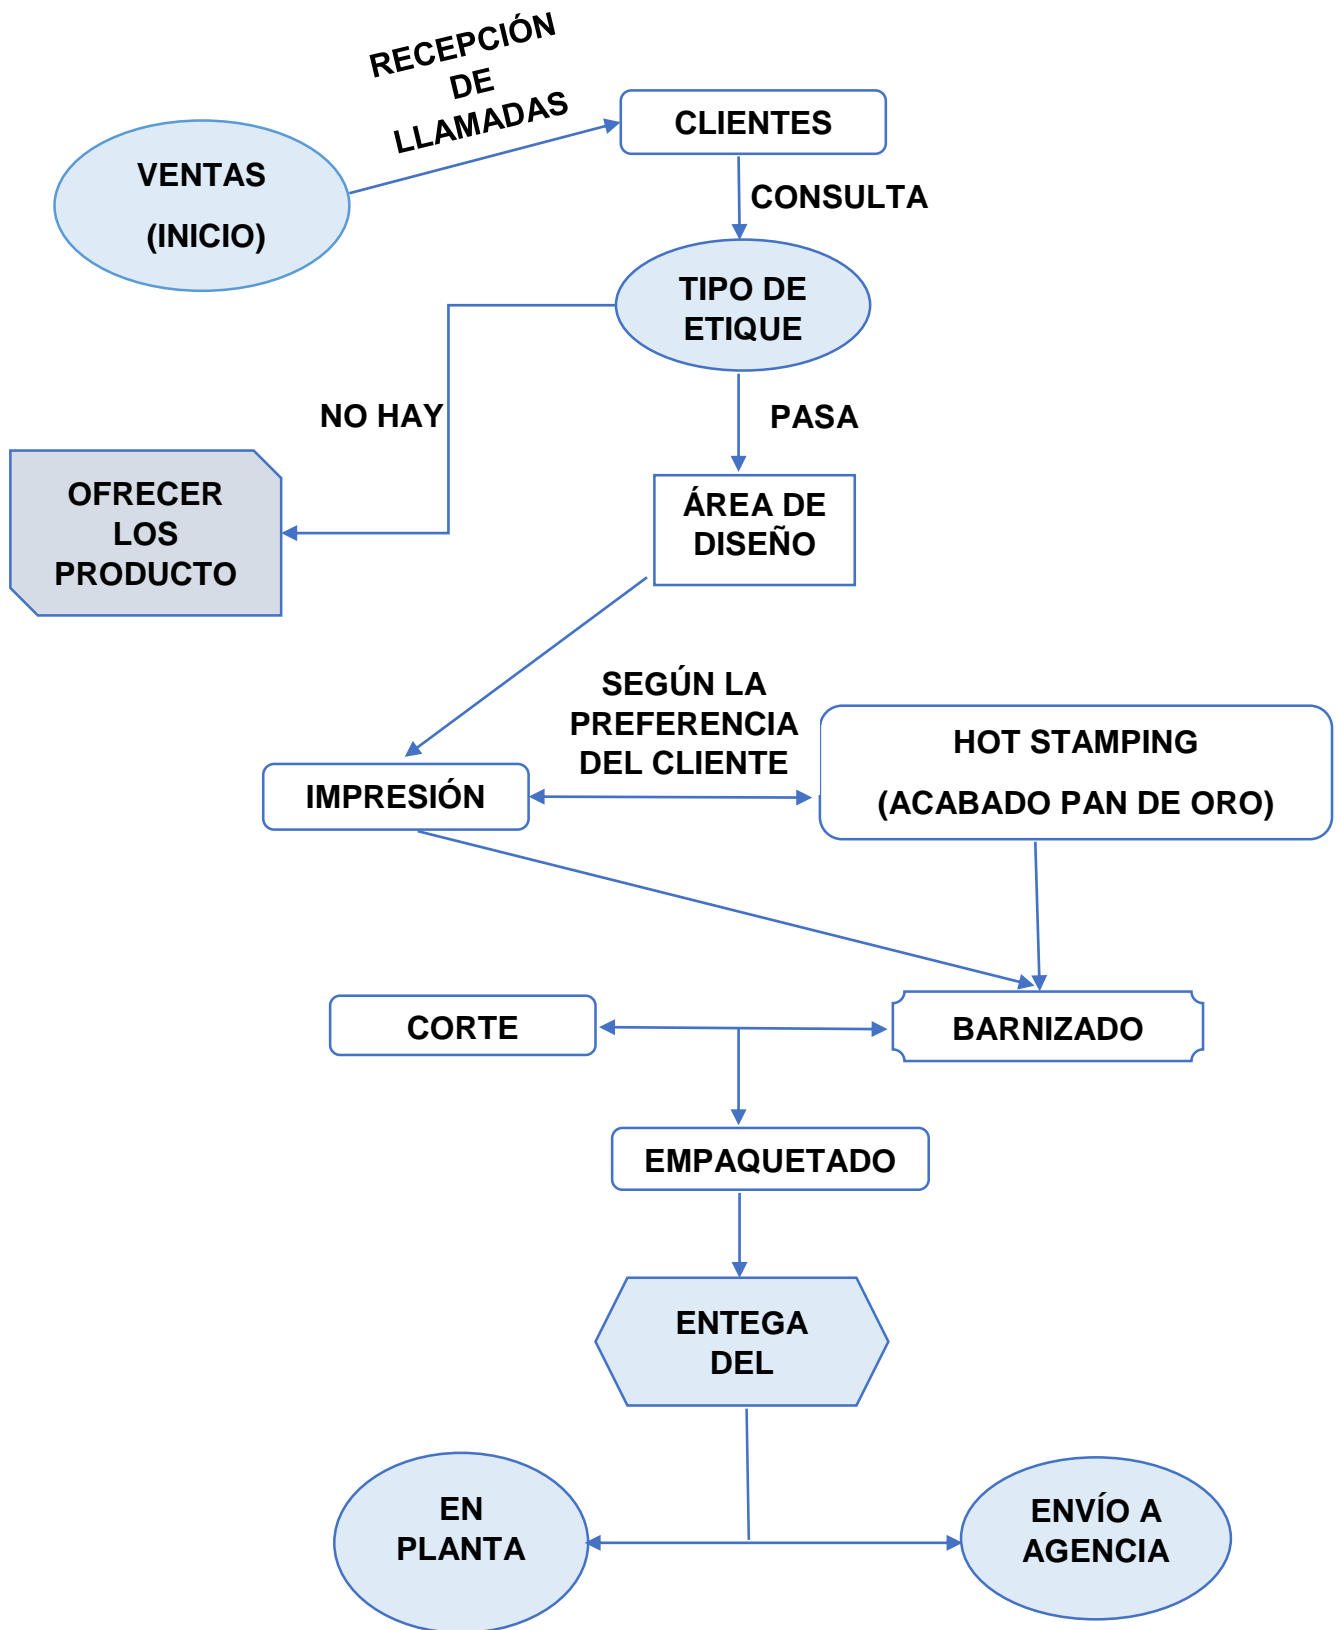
VENTAS
(INICIO)

RECEPCIÓN DE LLAMADAS

CLIENTES

CONSULTA

TIPO DE ETIQUE

NO HAY

OFRECER LOS PRODUCTO

PASA

ÁREA DE DISEÑO

SEGÚN LA PREFERENCIA DEL CLIENTE

IMPRESIÓN

HOT STAMPING
(ACABADO PAN DE ORO)

CORTE

BARNIZADO

EMPAQUETADO

ENTEGA DEL

EN PLANTA

ENVÍO A AGENCIA